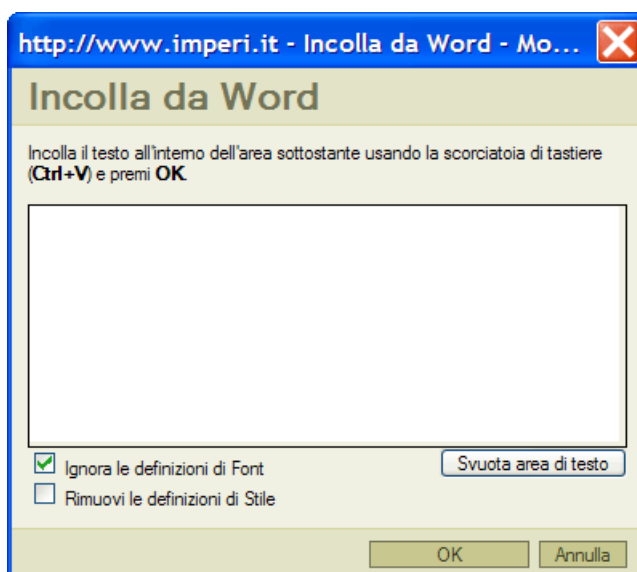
http://www.imperi.it - Incolla da Word - Mo...

Incolla da Word

Incolla il testo all'interno dell'area sottostante usando la scorciatoia di tastiere (**Ctrl+V**) e premi **OK**.

Ignora le definizioni di Font

Rimuovi le definizioni di Stile

Svuota area di testo

OK

Annulla